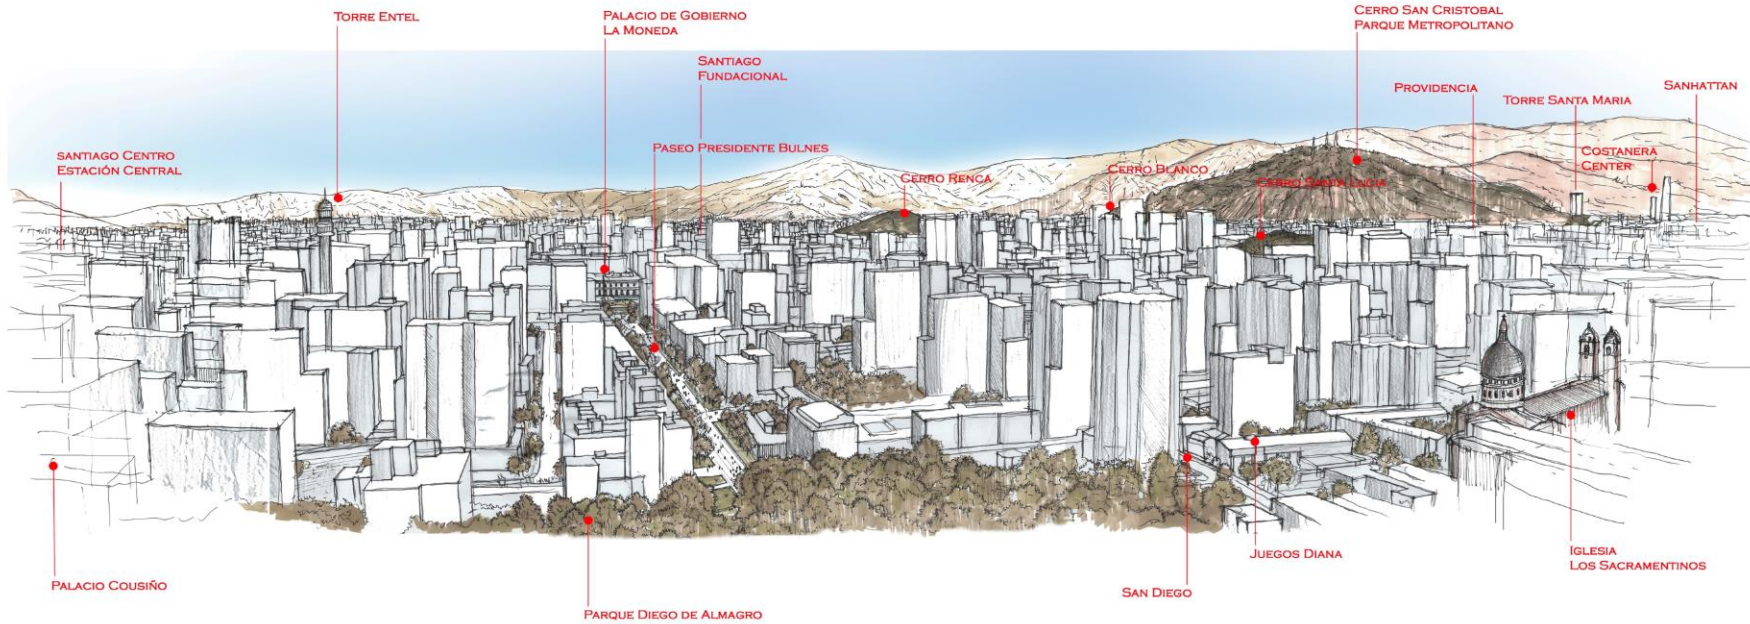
Torre Entel

Palacio de Gobierno
La Moneda

Santiago
Fundacional

Cerro San Cristobal
Parque Metropolitano

Providencia

Torre Santa Maria

Sanhattan

Santiago Centro
Estación Central

Paseo Presidente Bulnes

Cerro Renca

Cerro Blanco

Cerro Santa Lucia

Costanera
Center

Palacio Cousiño

Parque Diego de Almagro

San Diego

Juegos Diana

Iglesia
Los Sacramentinos